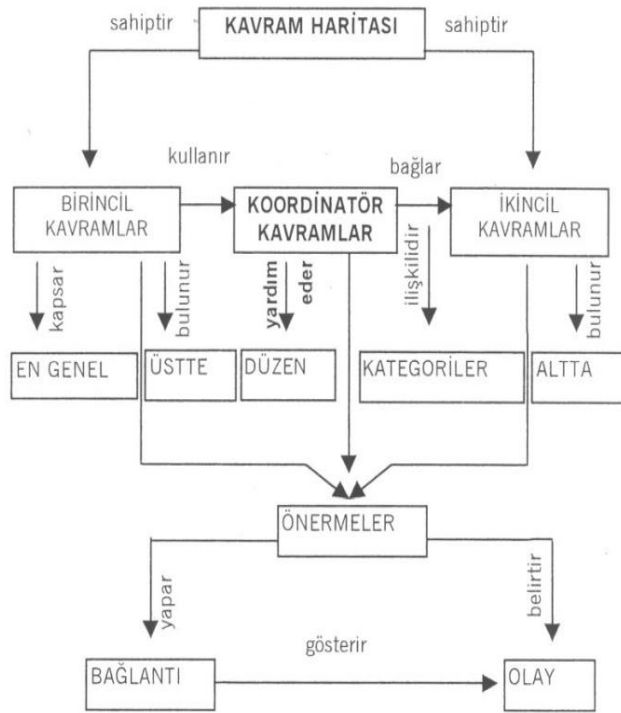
sahiptir
KAVRAM HARİTASI
sahiptir

kullanır
bağlar

BİRİNCİL KAVRAMLAR
KOORDİNATÖR KAVRAMLAR
İKİNCİL KAVRAMLAR

kapsar
bulunur
yardım eder
ilişkilidir
bulunur

EN GENEL
ÜSTTE
DÜZEN
KATEGORİLER
ALTTA

ÖNERMELER

yapar
belirtir

gösterir

BAĞLANTI
OLAY